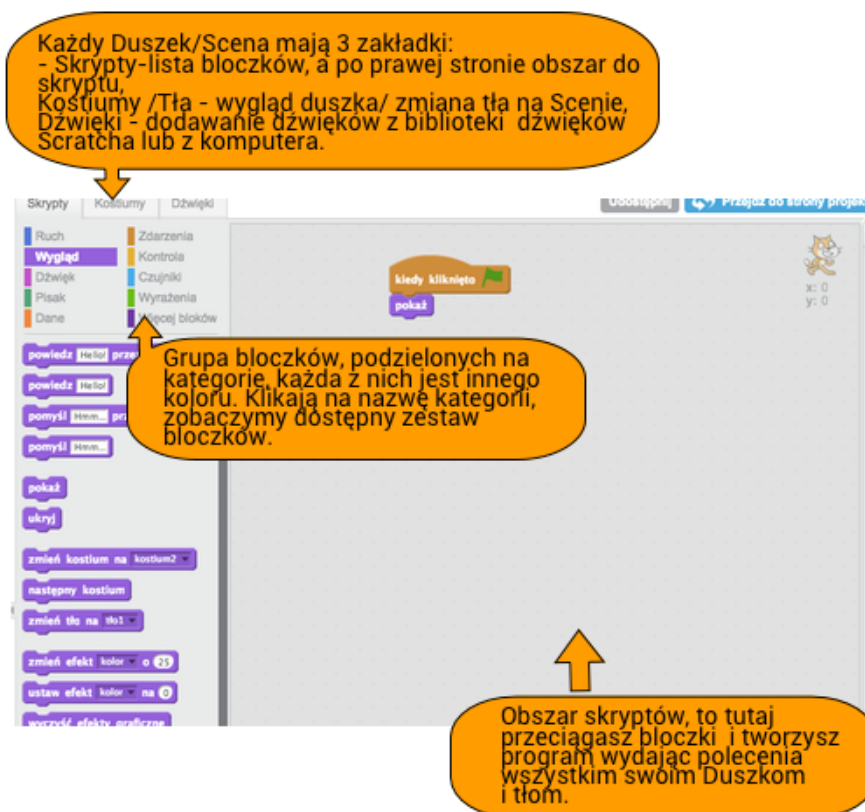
Każdy Duszek/Scena mają 3 zakładki:
- Skrypty-lista bloczków, a po prawej stronie obszar do skryptu,
Kostiumy /Tła - wygląd duszka/ zmiana tła na Scenie,
Dźwięki - dodawanie dźwięków z biblioteki dźwięków Scratcha lub z komputera.

Skrypty Kostiumy Dźwięki

Udostępnij Przejdź do strony projek

Ruch
Wygląd
Dźwięk
Pisak
Dane
Zdarzenia
Kontrola
Czujniki
Wyrażenia
Więcej bloków

kiedy kliknięto
pokaż

x: 0
y: 0

powiedz Hello! przez
powiedz Hello!
pomyśl Hmm... przez
pomyśl Hmm...
pokaż
ukryj
zmień kostium na kostium2
następny kostium
zmień tło na tło1
zmień efekt kolor o 25
ustaw efekt kolor na 0
wyczyść efekty graficzne

Grupa bloczków, podzielonych na kategorie, każda z nich jest innego koloru. Klikają na nazwę kategorii, zobaczymy dostępny zestaw bloczków.

Obszar skryptów, to tutaj przeciągasz bloczki i tworzysz program wydając polecenia wszystkim swoim Duszkom i tłom.